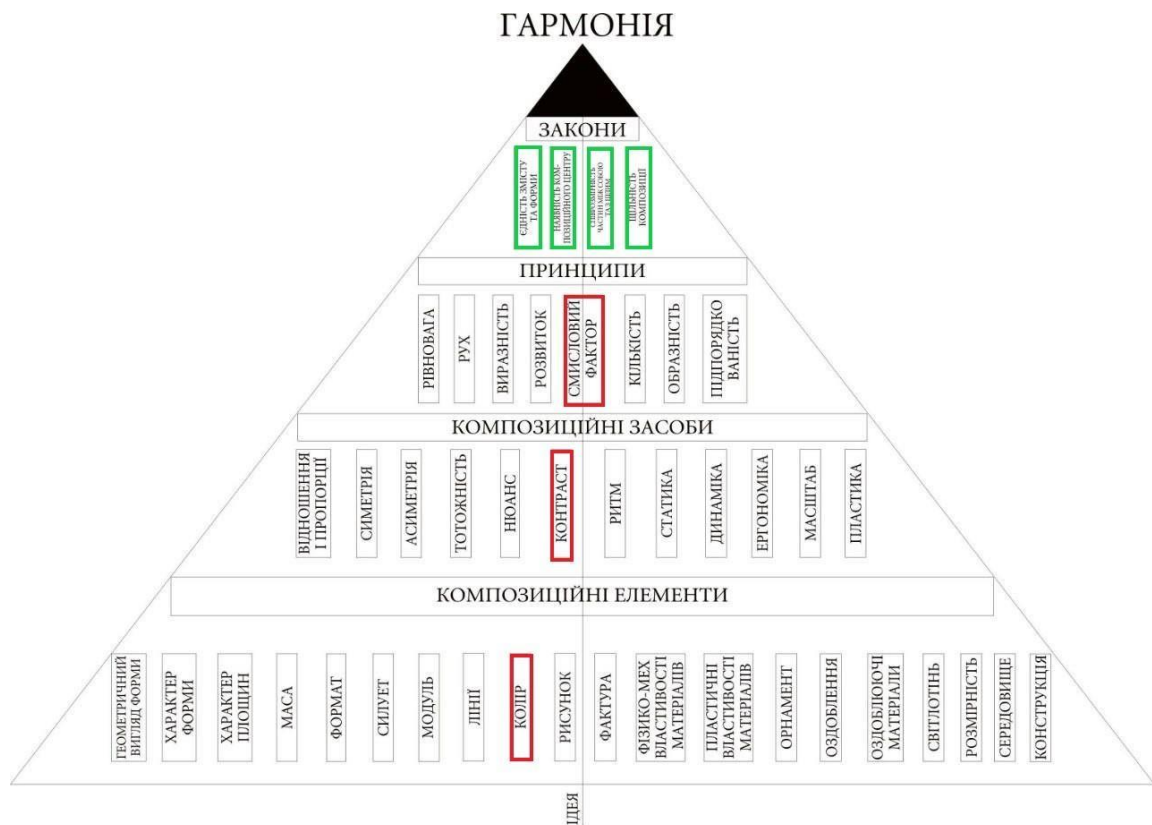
ГАРМОНІЯ

ЗАКОНИ

ЄДНІСТЬ ЗМІСТУ ТА ФОРМИ

НАЯВНІСТЬ КОМПОЗИЦІЙНОГО ЦЕНТРУ

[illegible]

ЦІЛІСНІСТЬ КОМПОЗИЦІЇ

ПРИНЦИПИ

РІВНОВАГА

РУХ

ВИРАЗНІСТЬ

РОЗВИТОК

СМИСЛОВИЙ ФАКТОР

КІЛЬКІСТЬ

ОБРАЗНІСТЬ

ПІДПОРЯДКОВАНІСТЬ

КОМПОЗИЦІЙНІ ЗАСОБИ

ВІДНОШЕННЯ І ПРОПОРЦІЇ

СИМЕТРІЯ

АСИМЕТРІЯ

ТОТОЖНІСТЬ

НЮАНС

КОНТРАСТ

РИТМ

СТАТИКА

ДИНАМІКА

ЕРГОНОМІКА

МАСШТАБ

ПЛАСТИКА

КОМПОЗИЦІЙНІ ЕЛЕМЕНТИ

ГЕОМЕТРИЧНИЙ ВИГЛЯД ФОРМИ

ХАРАКТЕР ФОРМИ

ХАРАКТЕР ПЛОЩИН

МАСА

ФОРМАТ

СИЛУЕТ

МОДУЛЬ

ЛІНІЇ

КОЛІР

РИСУНОК

ФАКТУРА

ФІЗИКО-МЕХ ВЛАСТИВОСТІ МАТЕРІАЛІВ

ПЛАСТИЧНІ ВЛАСТИВОСТІ МАТЕРІАЛІВ

ОРНАМЕНТ

ОЗДОБЛЕННЯ

ОЗДОБЛЮЮЧІ МАТЕРІАЛИ

СВІТЛОТІНЬ

РОЗМІРНІСТЬ

СЕРЕДОВИЩЕ

КОНСТРУКЦІЯ

ІДЕЯ